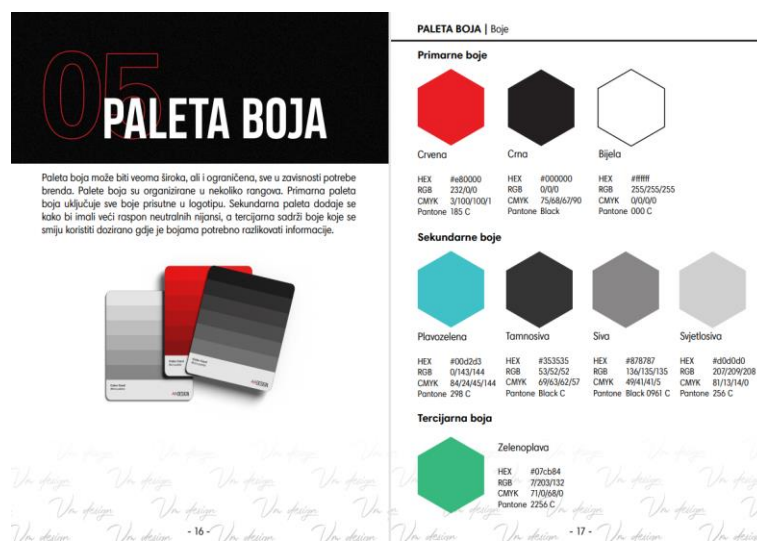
05
PALETA BOJA

Paleta boja može biti veoma široka, ali i ograničena, sve u zavisnosti potrebe brenda. Palete boja su organizirane u nekoliko rangova. Primarna paleta boja uključuje sve boje prisutne u logotipu. Sekundarna paleta dodaje se kako bi imali veći raspon neutralnih nijansi, a tercijarna sadrži boje koje se smiju koristiti dozirano gdje je bojama potrebno razlikovati informacije.

- 16 -

PALETA BOJA | Boje

Primarne boje

Crvena
HEX #e80000
RGB 232/0/0
CMYK 3/100/100/1
Pantone 185 C

Crna
HEX #000000
RGB 0/0/0
CMYK 75/68/67/90
Pantone Black

Bijela
HEX #ffffff
RGB 255/255/255
CMYK 0/0/0/0
Pantone 000 C

Sekundarne boje

Plavozelena
HEX #00d2d3
RGB 0/143/144
CMYK 84/24/45/144
Pantone 298 C

Tamnosiva
HEX #353535
RGB 53/52/52
CMYK 69/63/62/57
Pantone Black C

Siva
HEX #878787
RGB 136/135/135
CMYK 49/41/41/5
Pantone Black 0961 C

Svjetlosiva
HEX #d0d0d0
RGB 207/209/208
CMYK 81/13/14/0
Pantone 256 C

Tercijarna boja

Zelenoplava
HEX #07cb84
RGB 7/203/132
CMYK 71/0/68/0
Pantone 2256 C

- 17 -